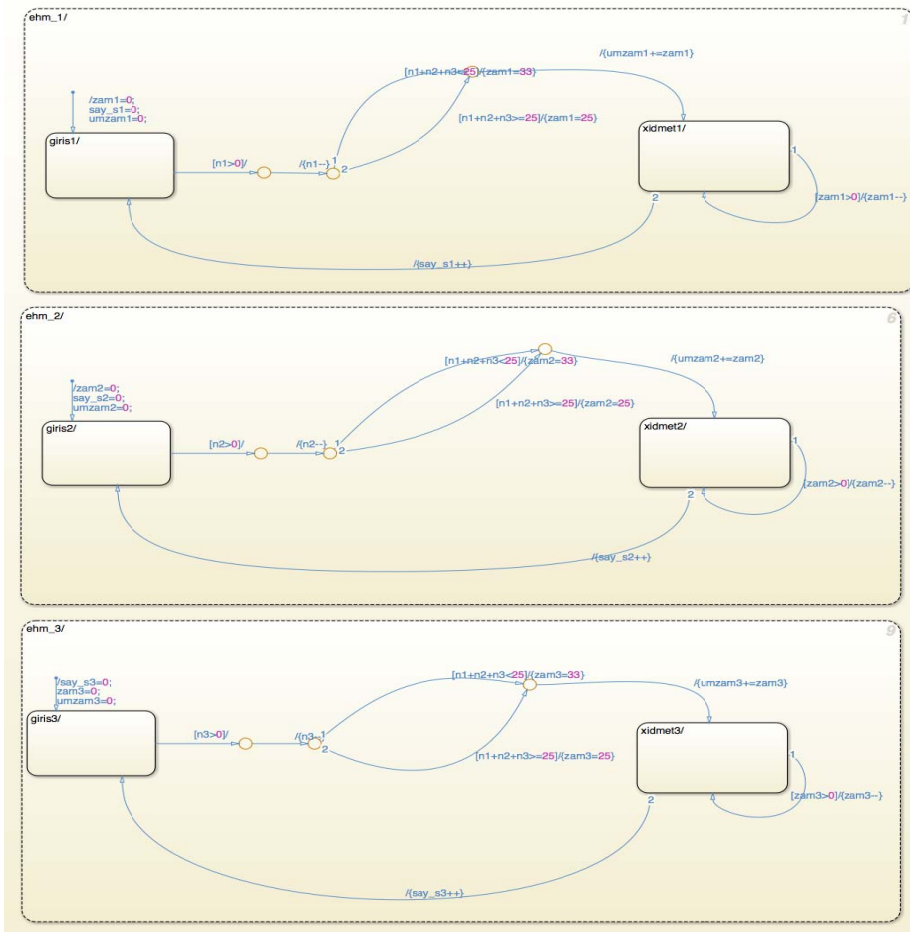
ehm_1/

1

/zam1=0;
say_s1=0;
umzam1=0;

giris1/

[n1>0]/

/{n1--}

1

2

[n1+n2+n3<25]/{zam1=33}

[n1+n2+n3>=25]/{zam1=25}

/{umzam1+=zam1}

xidmet1/

1

2

[zam1>0]/{zam1--}

/{say_s1++}

ehm_2/

6

/zam2=0;
say_s2=0;
umzam2=0;

giris2/

[n2>0]/

/{n2--}

1

2

[n1+n2+n3<25]/{zam2=33}

[n1+n2+n3>=25]/{zam2=25}

/{umzam2+=zam2}

xidmet2/

1

2

[zam2>0]/{zam2--}

/{say_s2++}

ehm_3/

9

/say_s3=0;
zam3=0;
umzam3=0;

giris3/

[n3>0]/

/{n3--}

1

2

[n1+n2+n3<25]/{zam3=33}

[n1+n2+n3>=25]/{zam3=25}

/{umzam3+=zam3}

xidmet3/

1

2

[zam3>0]/{zam3--}

/{say_s3++}